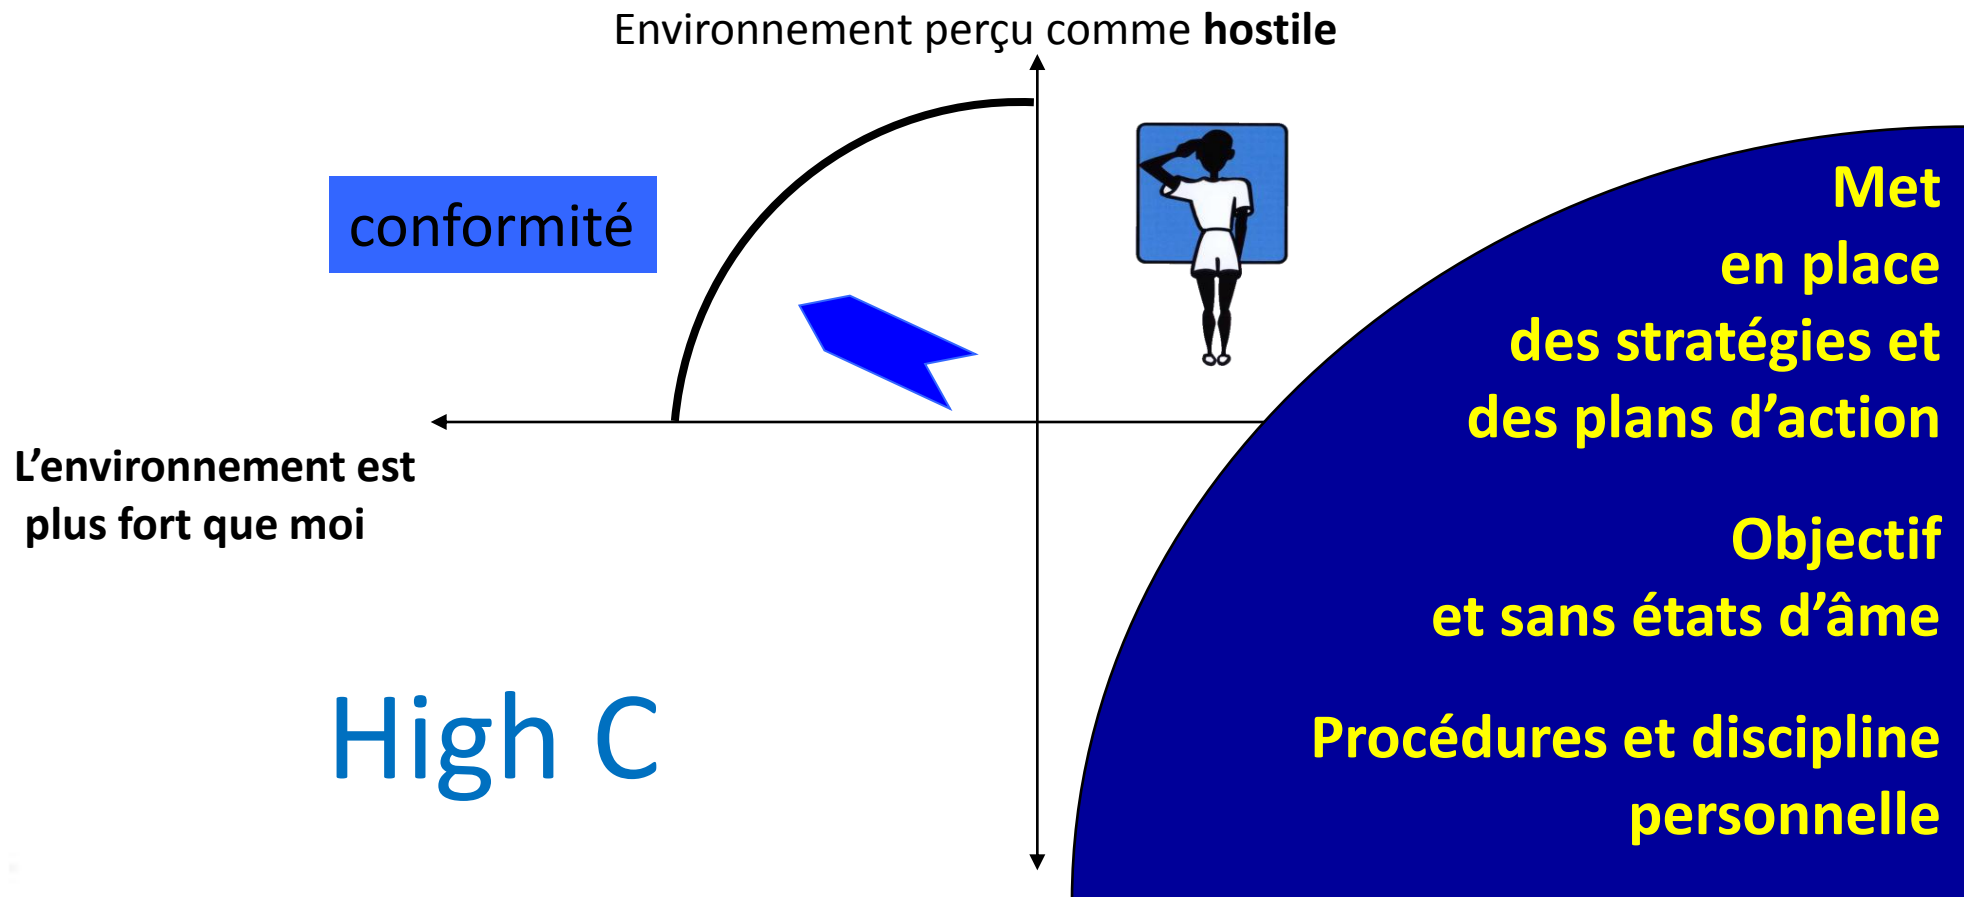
Environnement perçu comme **hostile**

conformité

L'environnement est plus fort que moi

High C

Met en place des stratégies et des plans d'action

Objectif et sans états d'âme

Procédures et discipline personnelle